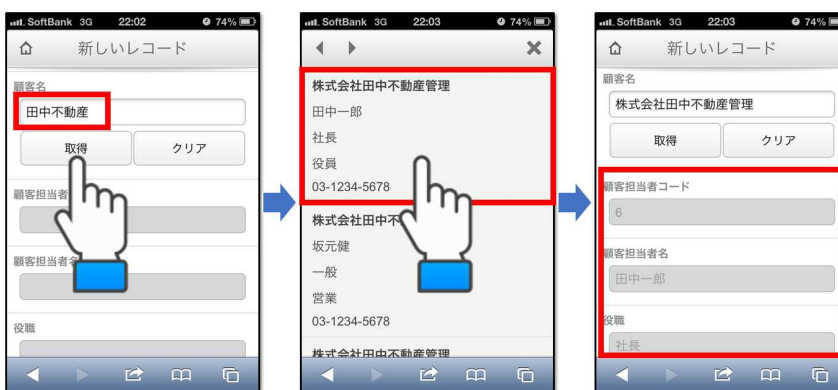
SoftBank 3G 22:02 74%

新しいレコード

顧客名

田中不動産

取得

クリア

顧客担当者

顧客担当者名

役職

SoftBank 3G 22:03 74%

株式会社田中不動産管理

田中一郎

社長

役員

03-1234-5678

株式会社田中不

坂元健

一般

営業

03-1234-5678

株式会社田中不動産管理

SoftBank 3G 22:03 74%

新しいレコード

顧客名

株式会社田中不動産管理

取得

クリア

顧客担当者コード

6

顧客担当者名

田中一郎

役職

社長